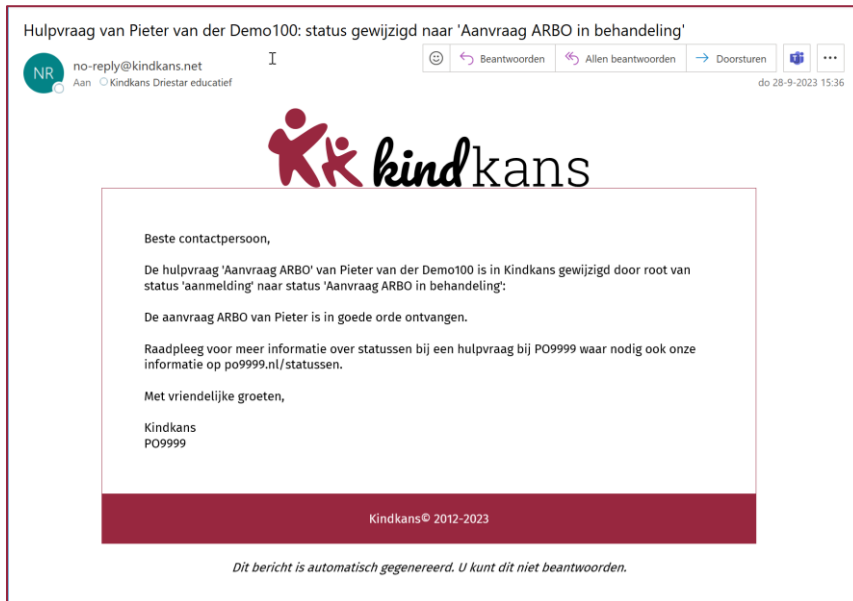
Hulpvraag van Pieter van der Demo100: status gewijzigd naar 'Aanvraag ARBO in behandeling'

NR
no-reply@kindkans.net
Aan Kindkans Driestar educatief

Beantwoorden | Allen beantwoorden | Doorsturen | ...

do 28-9-2023 15:36

kindkans

Beste contactpersoon,

De hulpvraag 'Aanvraag ARBO' van Pieter van der Demo100 is in Kindkans gewijzigd door root van status 'aanmelding' naar status 'Aanvraag ARBO in behandeling':

De aanvraag ARBO van Pieter is in goede orde ontvangen.

Raadpleeg voor meer informatie over statussen bij een hulpvraag bij PO9999 waar nodig ook onze informatie op po9999.nl/statussen.

Met vriendelijke groeten,

Kindkans
PO9999

Kindkans© 2012-2023

Dit bericht is automatisch gegenereerd. U kunt dit niet beantwoorden.